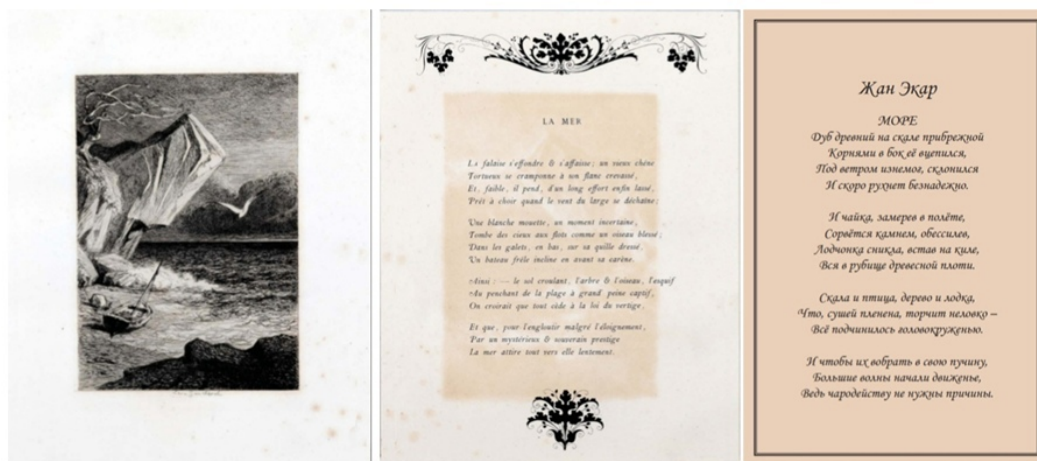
LA MER

La falaise s'effondre & s'affaisse; un vieux chêne
Tortueux se cramponne à un flanc crevassé,
Et, faible, il pend, d'un long effort enfin lassé,
Prêt à choir quand le vent du large se déchaîne;

Une blanche mouette, un moment incertaine,
Tombe des cieux aux flots comme un oiseau blessé;
Dans les galets, en bas, sur sa quille dressé,
Un bateau frêle incline en avant sa carène.

Ainsi: — le sol croulant, l'arbre & l'oiseau, l'esquif
Au penchant de la plage à grand peine captif,
On croirait que tout cède à la loi du vertige,

Et que, pour l'engloutir malgré l'éloignement,
Par un mystérieux & souverain prestige
La mer attire tout vers elle lentement.

Жан Экар

МОРЕ
Дуб древний на скале прибрежной
Корнями в бок её вцепился,
Под ветром изнемог, склонился
И скоро рухнет безнадежно.

И чайка, замерев в полёте,
Сорвётся камнем, обессилев,
Лодчонка сникла, встав на киле,
Вся в рубище древесной плоти.

Скала и птица, дерево и лодка,
Что, сушей пленена, торчит неловко –
Всё подчинилось головокруженью.

И чтобы их вобрать в свою пучину,
Большие волны начали движенье,
Ведь чародейству не нужны причины.